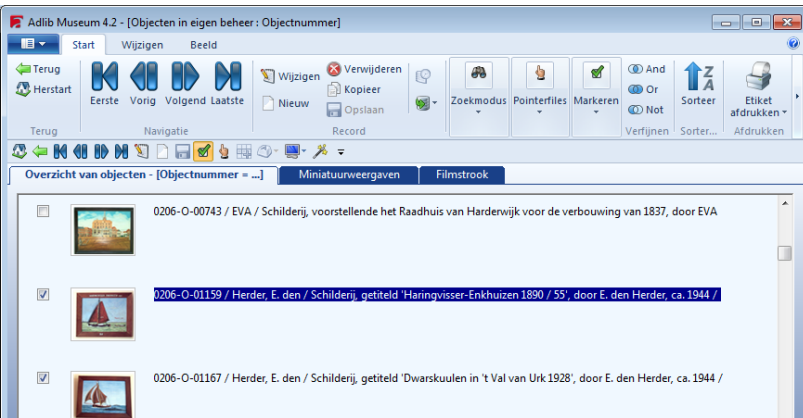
Adlib Museum 4.2 - [Objecten in eigen beheer : Objectnummer]

Start Wijzigen Beeld

Terug
Herstart
Terug

Eerste Vorig Volgend Laatste
Navigatie

Wijzigen
Nieuw
Verwijderen
Kopieer
Opslaan
Record

Zoekmodus
Pointerfiles
Markeren

And
Or
Not
Verfijnen

Sorteer
Sorteer...

Etiket afdrukken
Afdrukken

Overzicht van objecten - [Objectnummer = ...]
Miniatuurweergaven
Filmstrook

0206-O-00743 / EVA / Schilderij, voorstellende het Raadhuis van Harderwijk voor de verbouwing van 1837, door EVA

0206-O-01159 / Herder, E. den / Schilderij, getiteld 'Haringvisser-Enkhuizen 1890 / 55', door E. den Herder, ca. 1944 /

0206-O-01167 / Herder, E. den / Schilderij, getiteld 'Dwarskuulen in 't Val van Urk 1928', door E. den Herder, ca. 1944 /